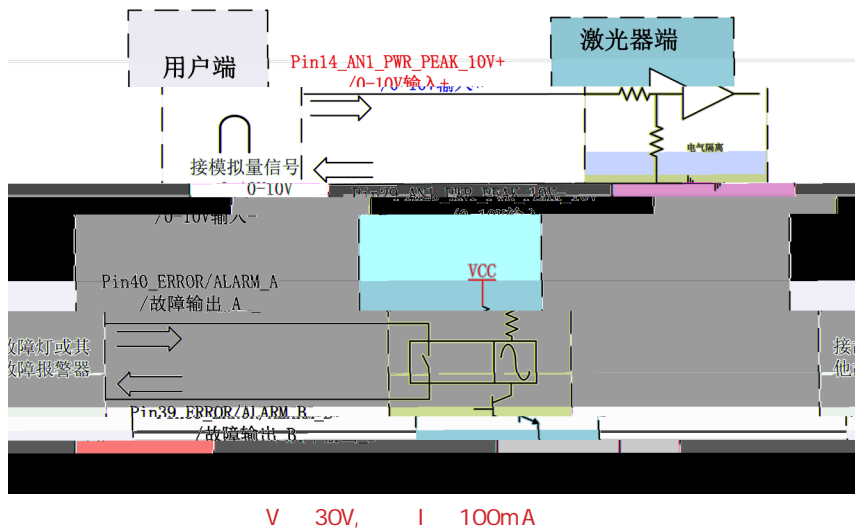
用户端

Pin14_AN1_PWR_PEAK_10V+
/0-10V输入+

激光器端

接模拟量信号
0-10V

电气隔离

Pin29_AN1_PWR_PEAK_10V-
/0-10V输入-

VCC

Pin40_ERROR/ALARM_A
/故障输出_A_

故障灯或其
故障报警器

接
他

Pin39_ERROR/ALARM_B
/故障输出_B

V 30V, I 100mA